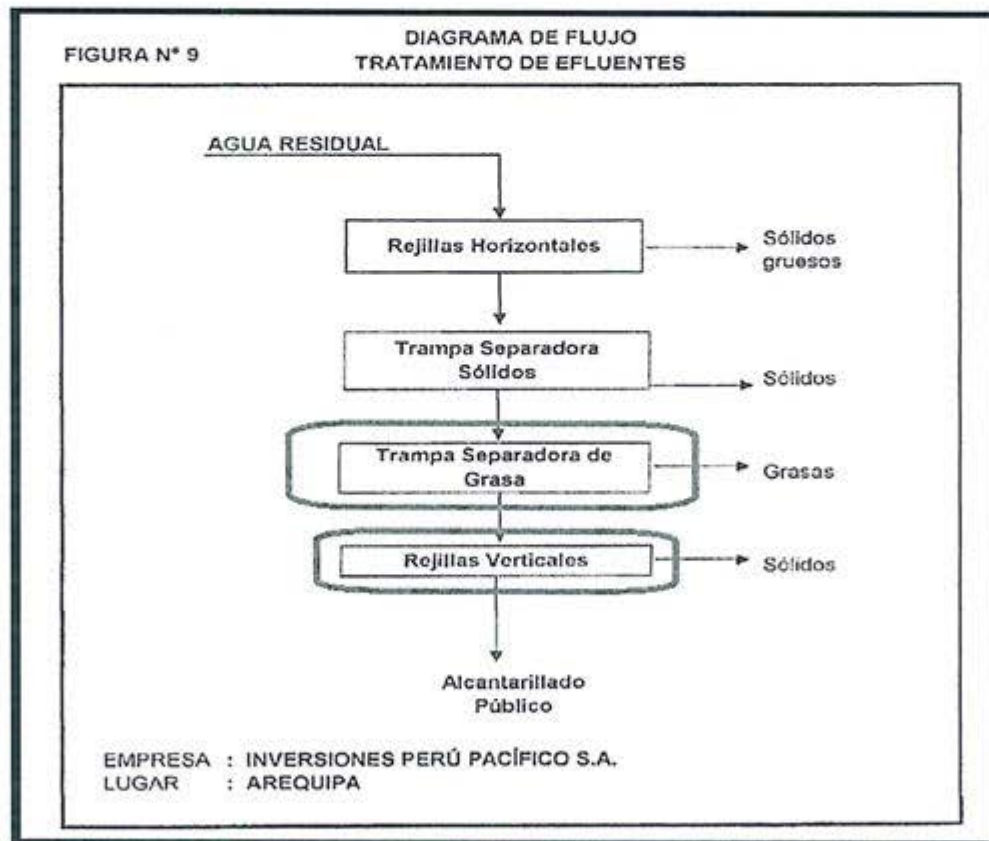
FIGURA N° 9

DIAGRAMA DE FLUJO
TRATAMIENTO DE EFLUENTES

AGUA RESIDUAL

Rejillas Horizontales

Sólidos gruesos

Trampa Separadora Sólidos

Sólidos

Trampa Separadora de Grasa

Grasas

Rejillas Verticales

Sólidos

Alcantarillado Público

EMPRESA : INVERSIONES PERÚ PACÍFICO S.A.
LUGAR : AREQUIPA